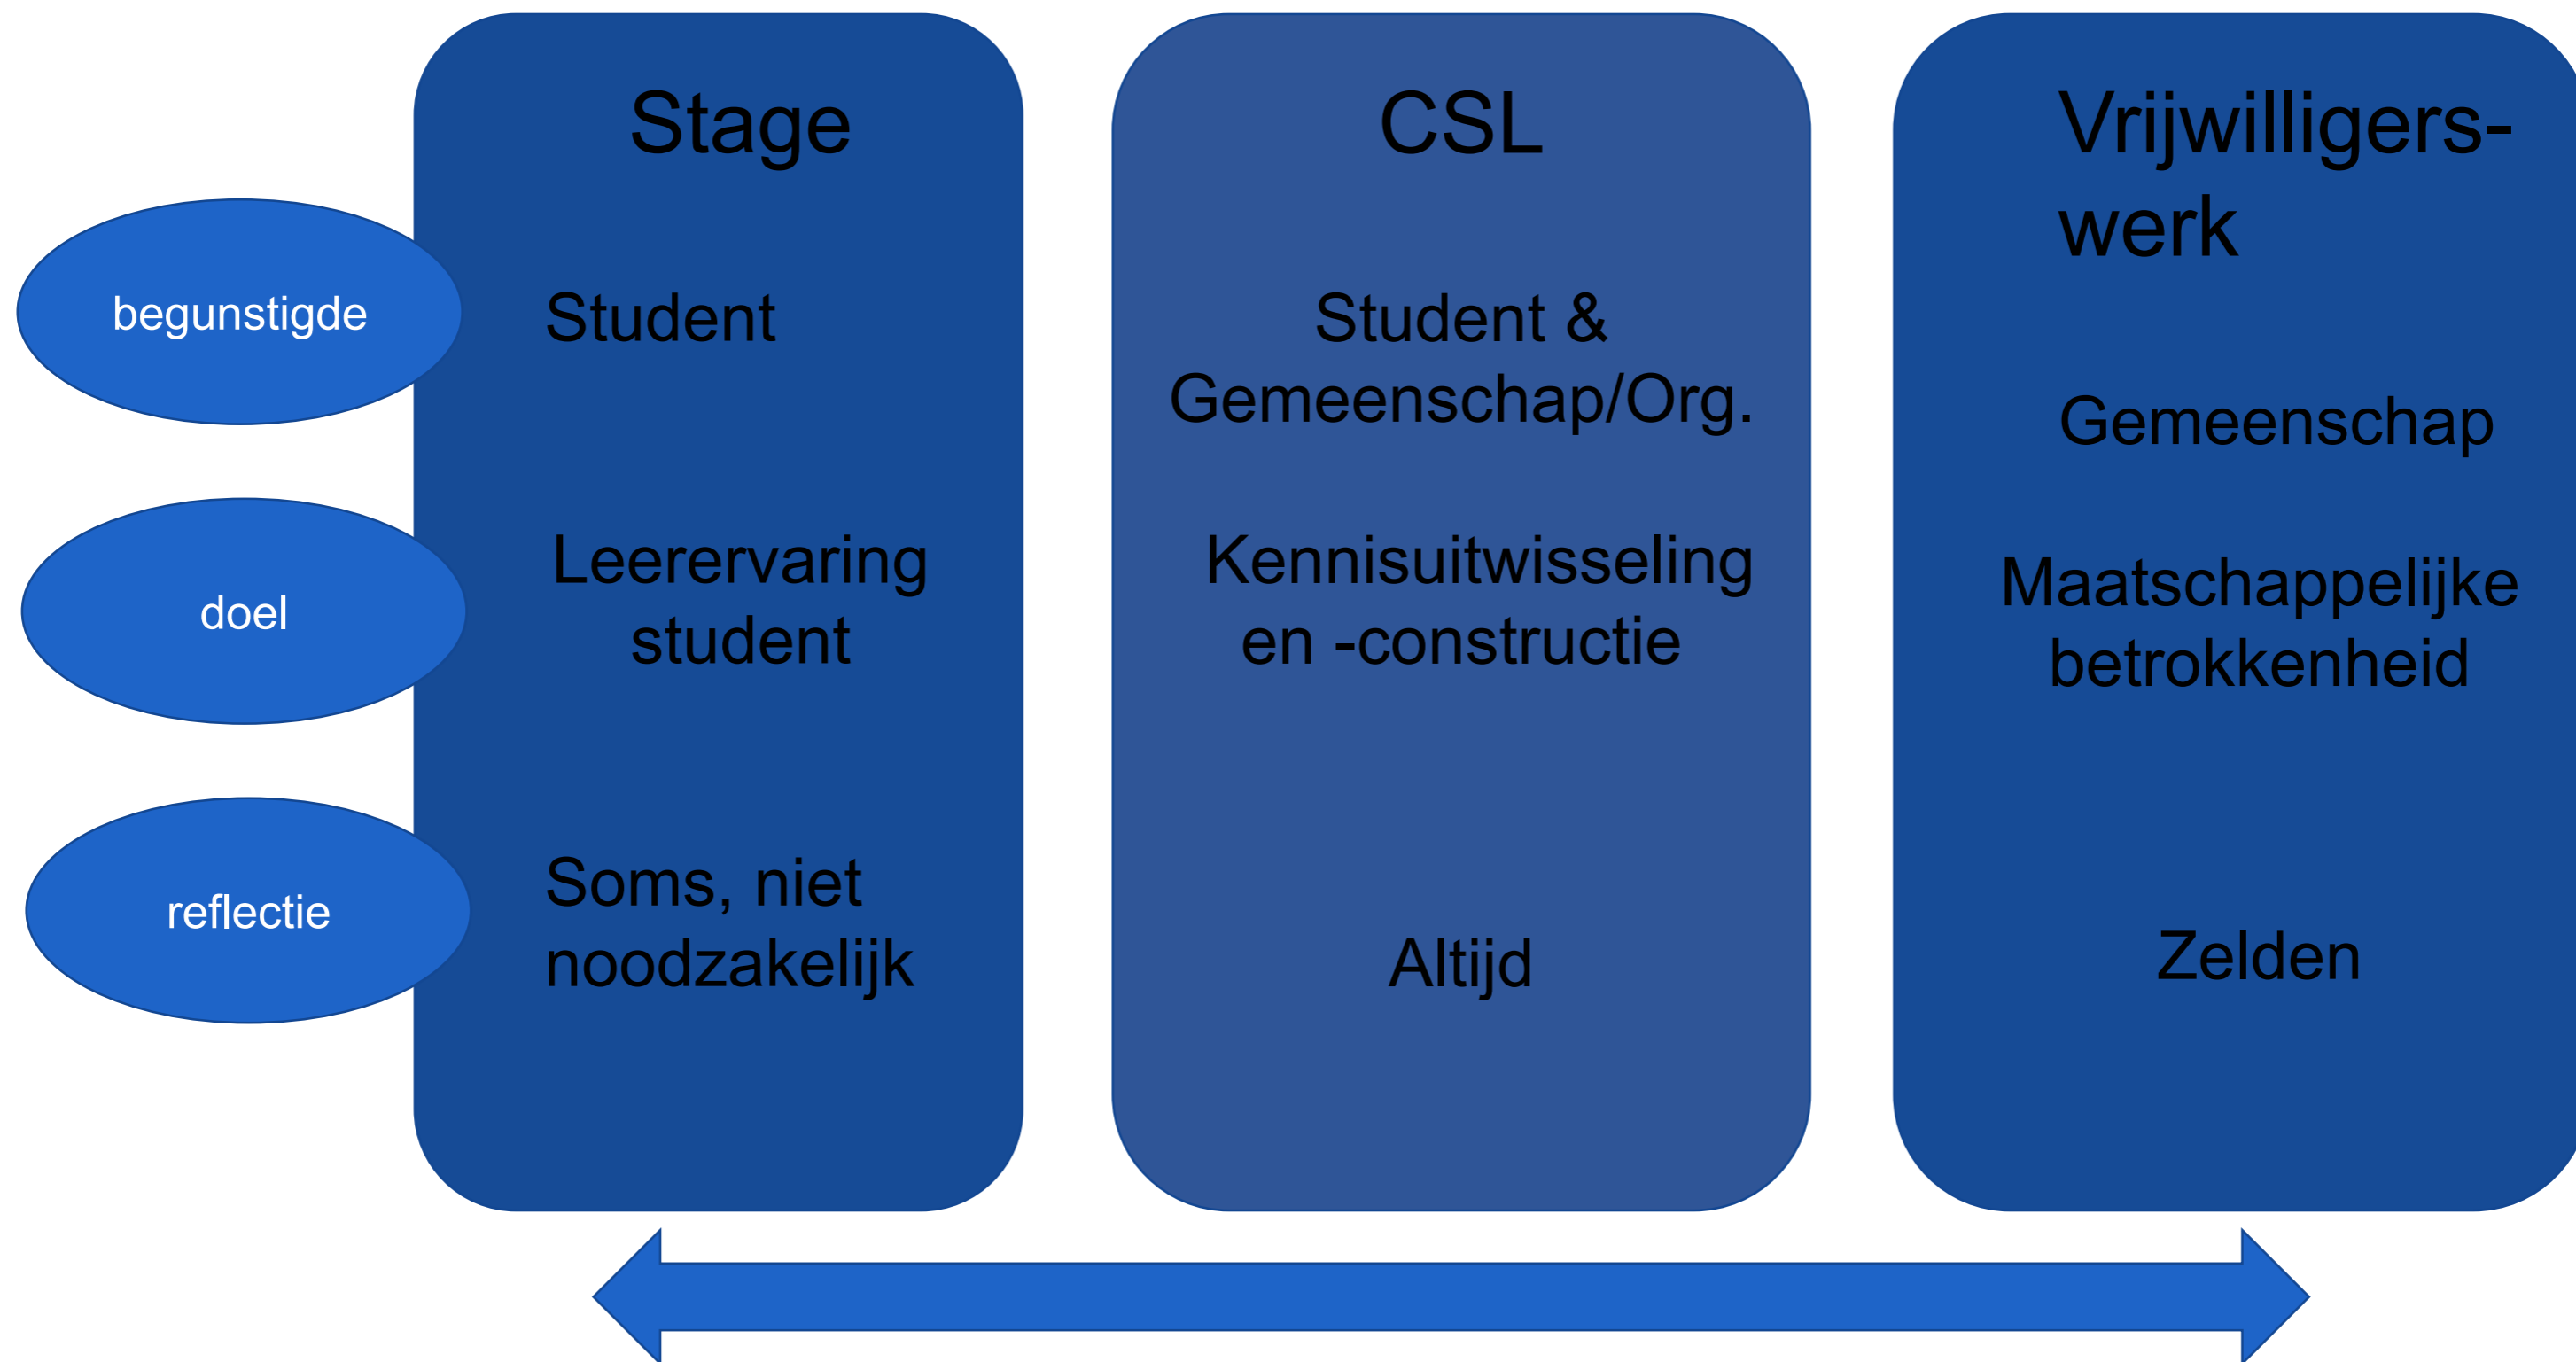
| | Stage | CSL | Vrijwilligerswerk |
|---|---|---|---|
| begunstigde | Student | Student & Gemeenschap/Org. | Gemeenschap |
| doel | Leerervaring student | Kennisuitwisseling en -constructie | Maatschappelijke betrokkenheid |
| reflectie | Soms, niet noodzakelijk | Altijd | Zelden |